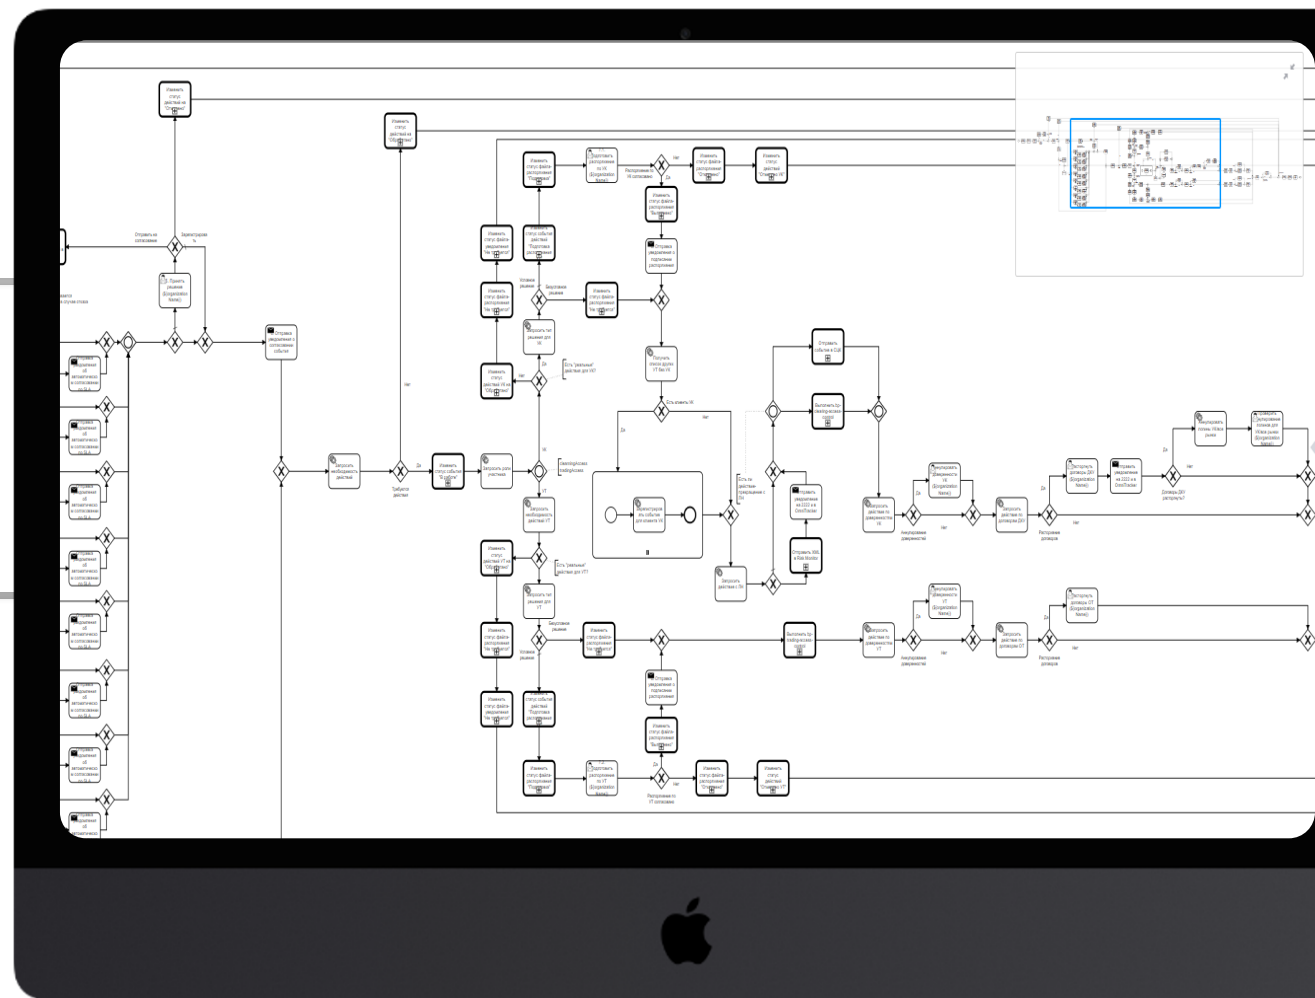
Изменить статус действия на "Отменено"

Изменить статус действия на "Отменено"

Отправить на согласование

Зарегистрировать

Принять решение

Отправка уведомления о согласовании события

Нет

Да

Требуется действие

Запросить необходимость действий

Изменить статус события "В работе"

Запросить роли участников

Изменить статус файла-распоряжения "Подготовка"

Подготовить распоряжение по VK

Распоряжение по VK согласовано

Нет

Да

Изменить статус файла-распоряжения "Отправлено"

Изменить статус действия "Отменено VK"

Изменить статус файла-распоряжения "Выполнено"

Отправка уведомления о подписании распоряжения

Получить список вдолях VT без VK

Есть изменить VK

Нет

Да

Условное решение

Безусловное решение

Запросить тип решения для VK

Есть "реальные" действия для VK?

Изменить статус действия VK на "Отменено"

VK

VT

Запросить необходимость действий VT

Есть "реальные" действия для VT?

Запросить тип решения для VT

Изменить статус действия VT на "Отменено"

Безусловное решение

Условное решение

Изменить статус файла-распоряжения "На подпись"

Изменить статус события действия "Подготовка распоряжения"

Отправка уведомления о подписании распоряжения

Подготовить распоряжение по VT

Распоряжение по VT согласовано

Изменить статус файла-распоряжения "Отправлено"

Изменить статус действия "Отменено VT"

Регистрация события для изменения VK

Есть ли действия превращения с ЛК

Запросить действия с ЛК

Отправить событие в CUB

Выполнить бр

Отправить уведомление на 2222

Отправить XML в Rate Monitor

Выполнить бр

Запросить действия по доверенностям VK

Аннулирование доверенностей

Да

Нет

Аннулировать доверенность VK

Запросить действия по договорам ДКУ

Расторжение договоров

Расторгнуть договоры ДКУ

Отправить уведомление на 2222

Договоры ДКУ расторгнуты?

Нет

Да

Аннулировать ссуды

Запросить действия по доверенностям VT

Аннулировать доверенность VT

Запросить действия по договорам ОТ

Расторгнуть договоры ОТ

Расторжение договоров

Отправка уведомления об автоматическом согласовании